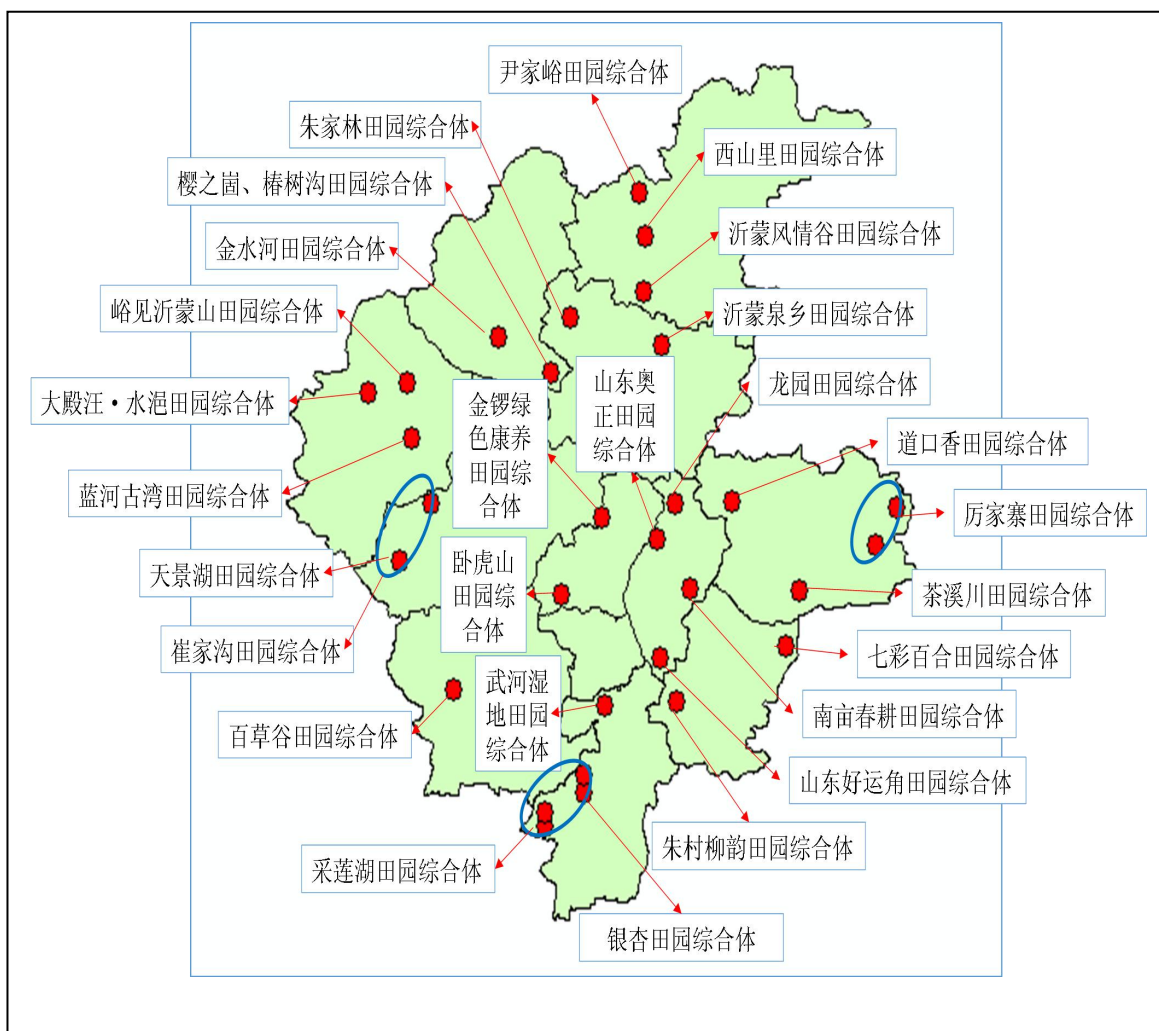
尹家峪田园综合体

朱家林田园综合体

西山里田园综合体

樱之崮、椿树沟田园综合体

沂蒙风情谷田园综合体

金水河田园综合体

峪见沂蒙山田园综合体

沂蒙泉乡田园综合体

山东奥正田园综合体

龙园田园综合体

大殿汪・水湿田园综合体

金锣绿色康养田园综合体

道口香田园综合体

蓝河古湾田园综合体

厉家寨田园综合体

卧虎山田园综合体

天景湖田园综合体

茶溪川田园综合体

崔家沟田园综合体

七彩百合田园综合体

武河湿地田园综合体

百草谷田园综合体

南亩春耕田园综合体

山东好运角田园综合体

朱村柳韵田园综合体

采莲湖田园综合体

银杏田园综合体